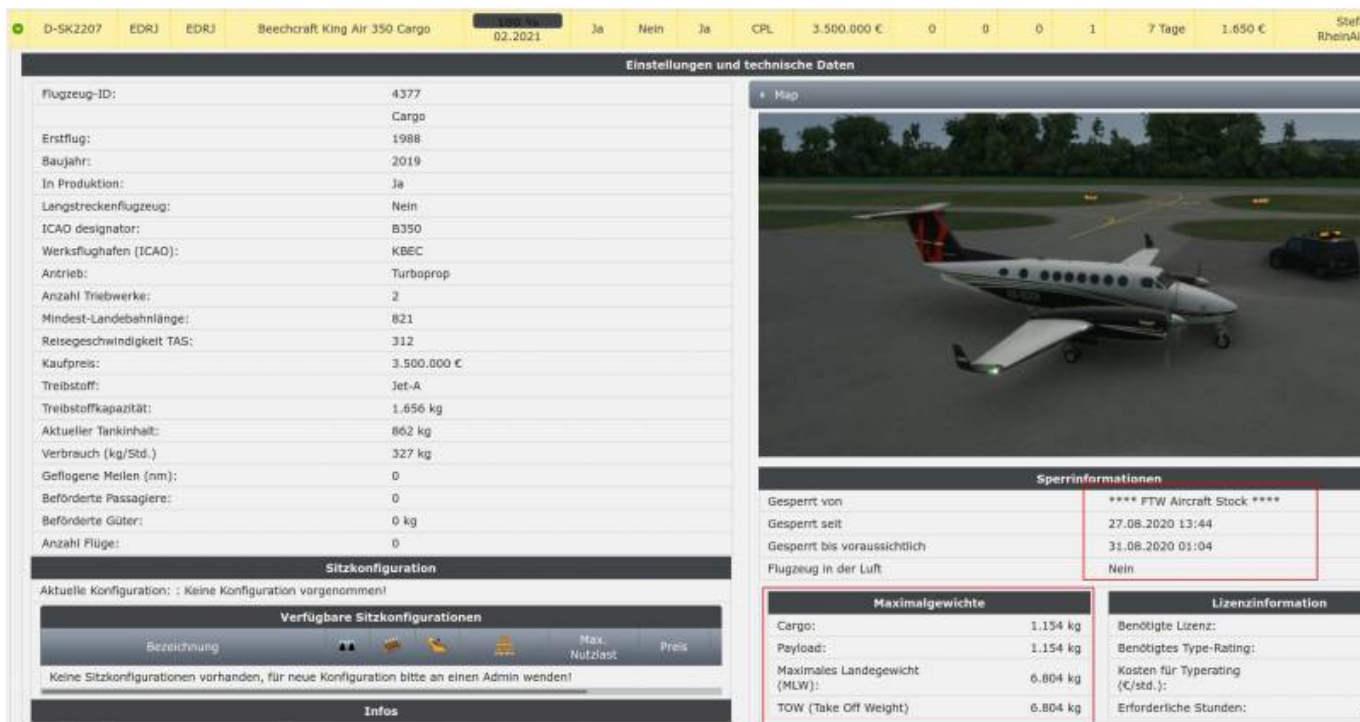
| D-SK2207 | EDRJ | EDRJ | Beechcraft King Air 350 Cargo | 100 % 02.2021 | Ja | Nein | Ja | CPL | 3.500.000 € | 0 | 0 | 0 | 1 | 7 Tage | 1.650 € | Stef RheinA |
|---|---|---|---|---|---|---|---|---|---|---|---|---|---|---|---|---|

Einstellungen und technische Daten

| | |
|---|---|
| Flugzeug-ID: | 4377 |
| | Cargo |
| Erstflug: | 1988 |
| Baujahr: | 2019 |
| In Produktion: | Ja |
| Langstreckenflugzeug: | Nein |
| ICAO designator: | B350 |
| Werksflughafen (ICAO): | KBEC |
| Antrieb: | Turboprop |
| Anzahl Triebwerke: | 2 |
| Mindest-Landebahnlänge: | 821 |
| Reisegeschwindigkeit TAS: | 312 |
| Kaufpreis: | 3.500.000 € |
| Treibstoff: | Jet-A |
| Treibstoffkapazität: | 1.656 kg |
| Aktueller Tankinhalt: | 862 kg |
| Verbrauch (kg/Std.) | 327 kg |
| Geflogene Meilen (nm): | 0 |
| Beförderte Passagiere: | 0 |
| Beförderte Güter: | 0 kg |
| Anzahl Flüge: | 0 |

Sitzkonfiguration

Aktuelle Konfiguration: : Keine Konfiguration vorgenommen!

Verfügbare Sitzkonfigurationen

| Bezeichnung | | | | | Max. Nutzlast | Preis |
|---|---|---|---|---|---|---|
| Keine Sitzkonfigurationen vorhanden, für neue Konfiguration bitte an einen Admin wenden! | | | | | | |

Infos

Map

Sperrinformationen

| | |
|---|---|
| Gesperrt von | **** FTW Aircraft Stock **** |
| Gesperrt seit | 27.08.2020 13:44 |
| Gesperrt bis voraussichtlich | 31.08.2020 01:04 |
| Flugzeug in der Luft | Nein |

Maximalgewichte

| | |
|---|---|
| Cargo: | 1.154 kg |
| Payload: | 1.154 kg |
| Maximales Landegewicht (MLW): | 6.804 kg |
| TOW (Take Off Weight) | 6.804 kg |

Lizenzinformation

Benötigte Lizenz:
Benötigtes Type-Rating:
Kosten für Typerating (€/std.):
Erforderliche Stunden: